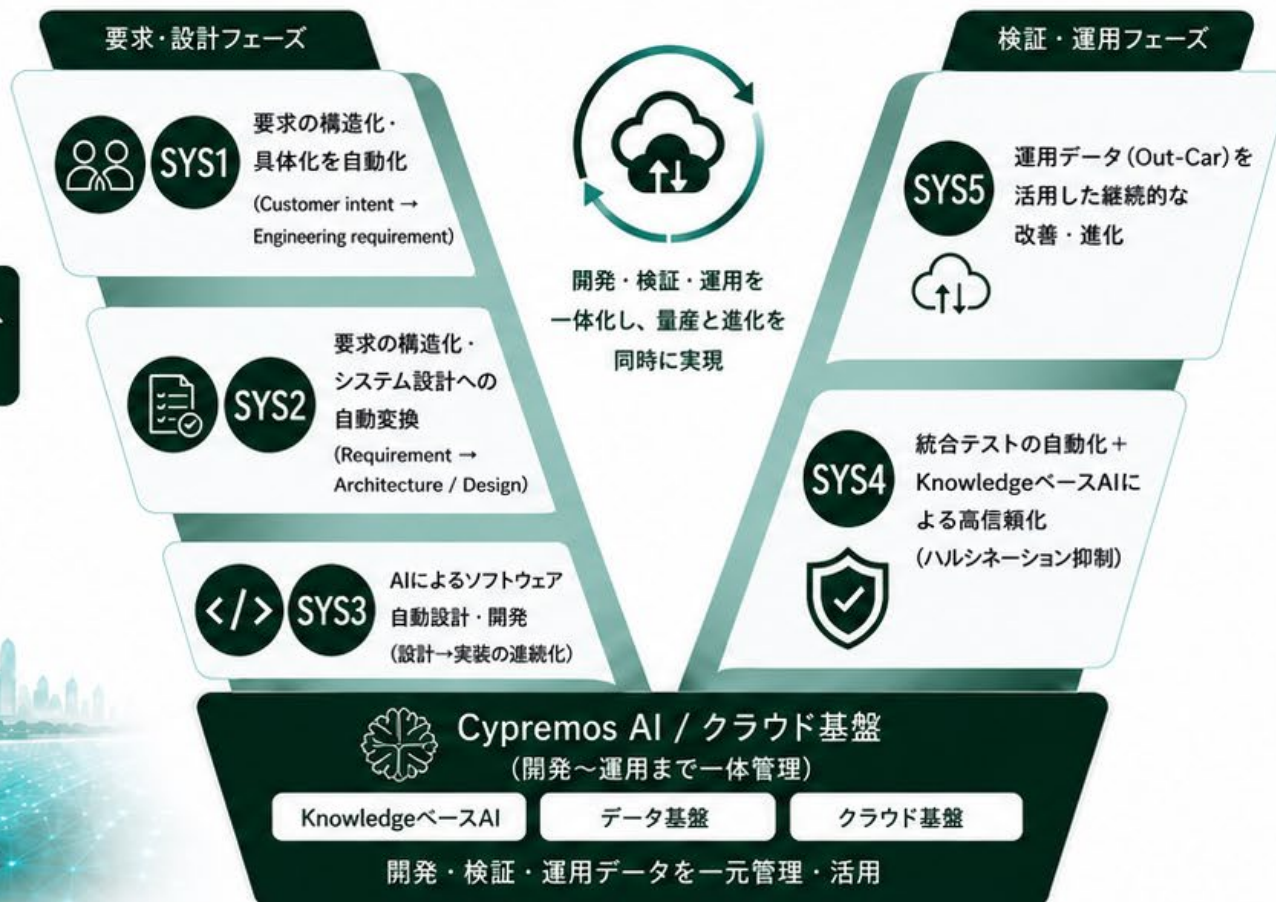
要求・設計フェーズ

SYS1 要求の構造化・具体化を自動化 (Customer intent → Engineering requirement)

SYS2 要求の構造化・システム設計への自動変換 (Requirement → Architecture / Design)

SYS3 AIによるソフトウェア自動設計・開発 (設計→実装の連続化)

開発・検証・運用を一体化し、量産と進化を同時に実現

検証・運用フェーズ

SYS5 運用データ(Out-Car)を活用した継続的な改善・進化

SYS4 統合テストの自動化＋KnowledgeベースAIによる高信頼化 (ハルシネーション抑制)

Cypremos AI / クラウド基盤
(開発〜運用まで一体管理)

KnowledgeベースAI | データ基盤 | クラウド基盤

開発・検証・運用データを一元管理・活用